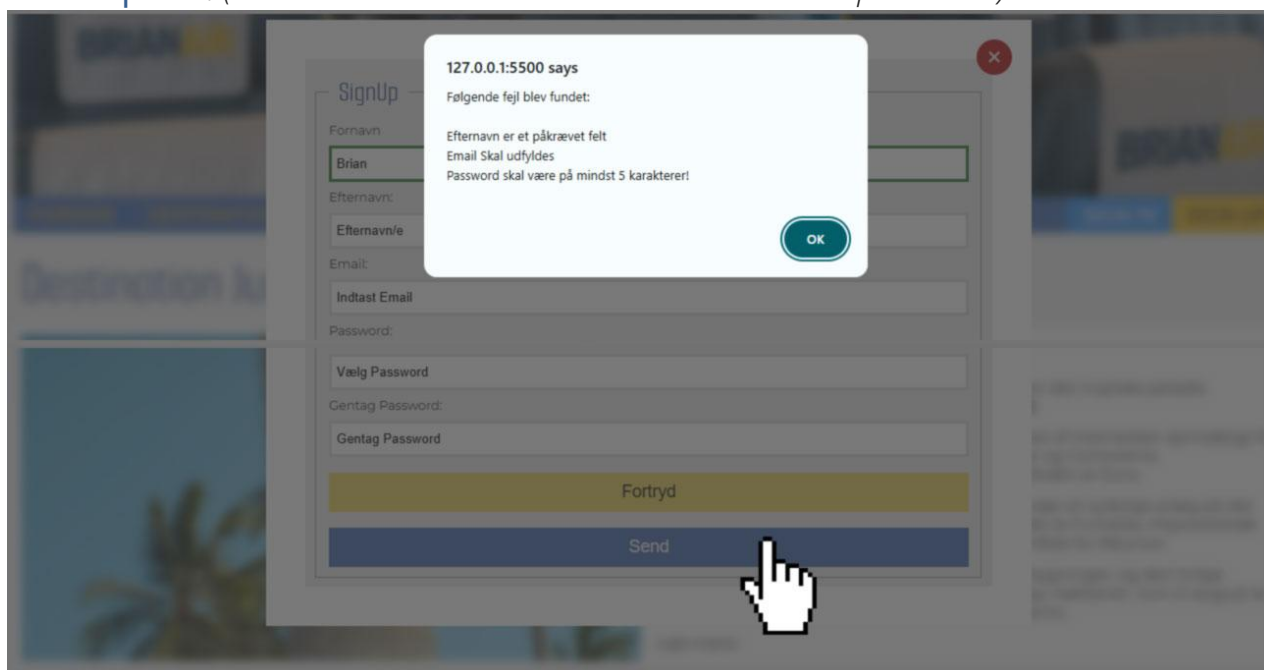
127.0.0.1:5500 says
Følgende fejl blev fundet:

Efternavn er et påkrævet felt
Email Skal udfyldes
Password skal være på mindst 5 karakterer!

OK

SignUp
Fornavn
Brian
Efternavn:
Efternavn/e
Email:
Indtast Email
Password:
Vælg Password
Gentag Password:
Gentag Password
Fortryd
Send